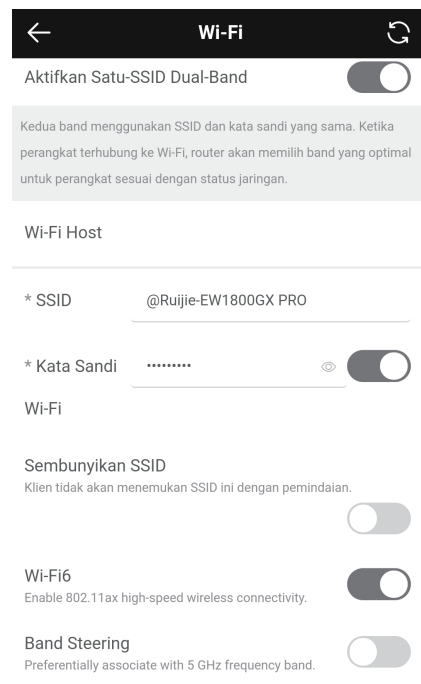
Wi-Fi

Aktifkan Satu-SSID Dual-Band

Kedua band menggunakan SSID dan kata sandi yang sama. Ketika perangkat terhubung ke Wi-Fi, router akan memilih band yang optimal untuk perangkat sesuai dengan status jaringan.

Wi-Fi Host

* SSID @Ruijie-EW1800GX PRO

* Kata Sandi Wi-Fi ·········

Sembunyikan SSID
Klien tidak akan menemukan SSID ini dengan pemindaian.

Wi-Fi6
Enable 802.11ax high-speed wireless connectivity.

Band Steering
Preferentially associate with 5 GHz frequency band.